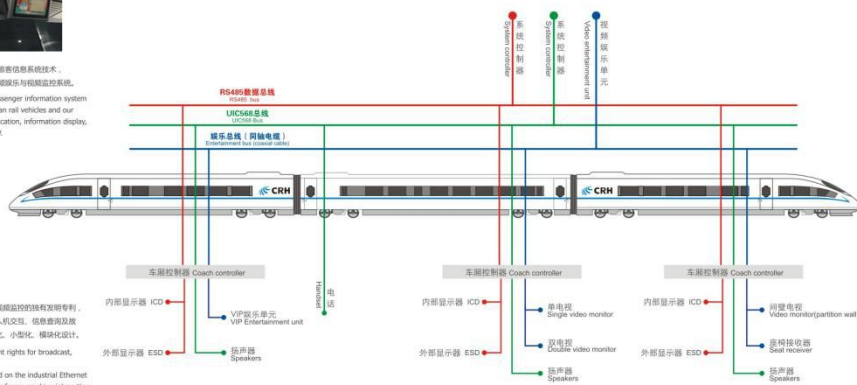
客信息系统技术，
娱乐与视频监控系统。

senger information system
an rail vehicles and our
cation, information display,

系统控制器
System controller

系统控制器
System controller

视频娱乐单元
Video entertainment unit

RS485数据总线
RS485 bus

UIC568总线
UIC568 Bus

娱乐总线（同轴电缆）
Entertainment bus (coaxial cable)

CRH

CRH

电话
Handset

频监控的独有发明专利，
机交互、信息查询及故
小型化、模块化设计。

nt rights for broadcast,

d on the industrial Ethernet

车厢控制器 Coach controller

内部显示器 ICD

VIP娱乐单元
VIP Entertainment unit

外部显示器 ESD

扬声器
Speakers

车厢控制器 Coach controller

内部显示器 ICD

单电视
Single video monitor

双电视
Double video monitor

外部显示器 ESD

扬声器
Speakers

车厢控制器 Coach controller

内部显示器 ICD

间壁电视
Video monitor(partition wall

座椅接收器
Seat receiver

外部显示器 ESD

扬声器
Speakers